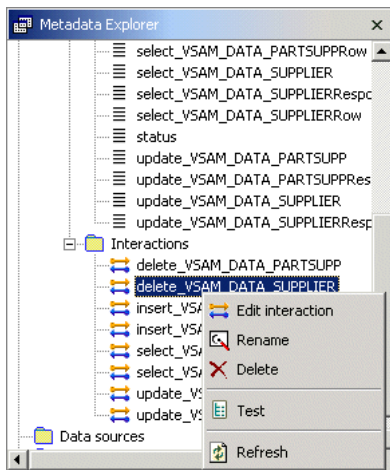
Metadata Explorer

select_VSAM_DATA_PARTSUPPRow
select_VSAM_DATA_SUPPLIER
select_VSAM_DATA_SUPPLIERRespo
select_VSAM_DATA_SUPPLIERRow
status
update_VSAM_DATA_PARTSUPP
update_VSAM_DATA_PARTSUPPRes
update_VSAM_DATA_SUPPLIER
update_VSAM_DATA_SUPPLIERResp
Interactions
delete_VSAM_DATA_PARTSUPP
delete_VSAM_DATA_SUPPLIER
insert_VSA
insert_VSA
select_VSA
select_VSA
update_VS
update_VS
Data sources

Edit interaction
Rename
Delete
Test
Refresh